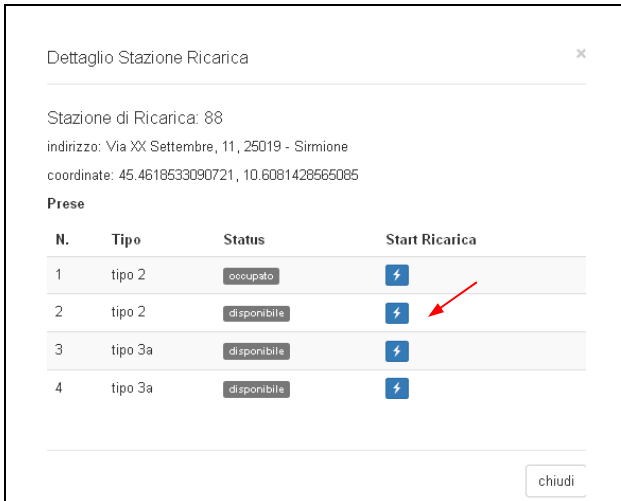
Dettaglio Stazione Ricarica

×

Stazione di Ricarica: 88

indirizzo: Via XX Settembre, 11, 25019 - Sirmione

coordinate: 45.4618533090721, 10.6081428565085

Prese

| N. | Tipo | Status | Start Ricarica |
|---|---|---|---|
| 1 | tipo 2 | occupato | ⚡ |
| 2 | tipo 2 | disponibile | ⚡ |
| 3 | tipo 3a | disponibile | ⚡ |
| 4 | tipo 3a | disponibile | ⚡ |

chiudi